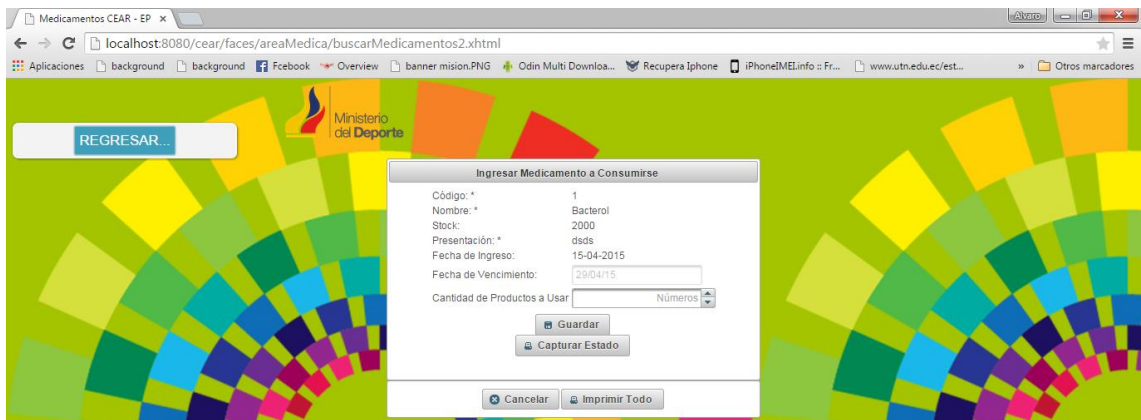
Medicamentos CEAR - EP ×
Alvaro
localhost:8080/cear/faces/areaMedica/buscarMedicamentos2.xhtml
Aplicaciones background background Fcebook Overview banner mision.PNG Odin Multi Downloa... Recupera Iphone iPhoneIMEI.info :: Fr... www.utn.edu.ec/est... » Otros marcadores

Ministerio del Deporte

REGRESAR...

Ingresar Medicamento a Consumirse

| | |
|---|---|
| Código: * | 1 |
| Nombre: * | Bacterol |
| Stock: | 2000 |
| Presentación: * | dsds |
| Fecha de Ingreso: | 15-04-2015 |
| Fecha de Vencimiento: | 29/04/15 |
| Cantidad de Productos a Usar | Números |

Guardar
Capturar Estado

Cancelar
Imprimir Todo